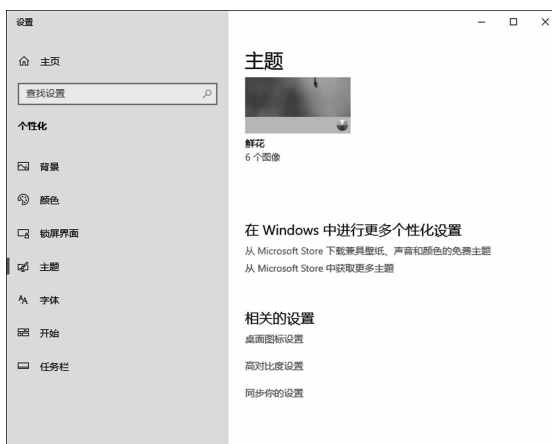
设置

主页

查找设置

个性化

背景

颜色

锁屏界面

主题

字体

开始

任务栏

主题

鲜花
6 个图像

在 Windows 中进行更多个性化设置
从 Microsoft Store 下载兼具壁纸、声音和颜色的免费主题
从 Microsoft Store 中获取更多主题

相关的设置
桌面图标设置

高对比度设置

同步你的设置